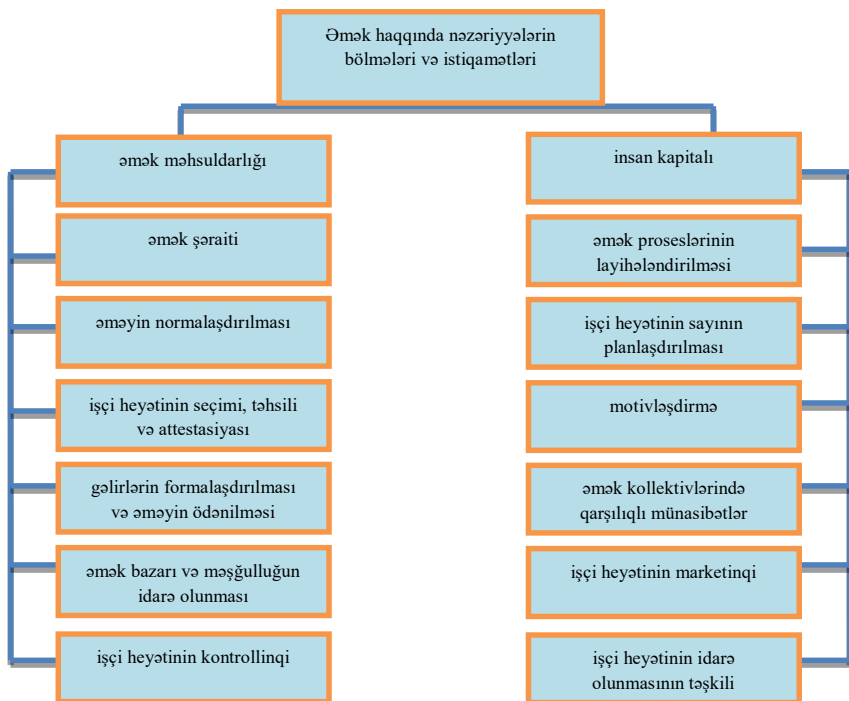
Əmək haqqında nəzəriyyələrin bölmələri və istiqamətləri

əmək məhsuldarlığı

əmək şəraiti

əməyin normalaşdırılması

işçi heyətinin seçimi, təhsili və attestasiyası

gəlirlərin formalaşdırılması və əməyin ödənilməsi

əmək bazarı və məşğulluğun idarə olunması

işçi heyətinin kontrollinqi

insan kapitalı

əmək proseslərinin layihələndirilməsi

işçi heyətinin sayının planlaşdırılması

motivləşdirmə

əmək kollektivlərində qarşılıqlı münasibətlər

işçi heyətinin marketinqi

işçi heyətinin idarə olunmasının təşkili